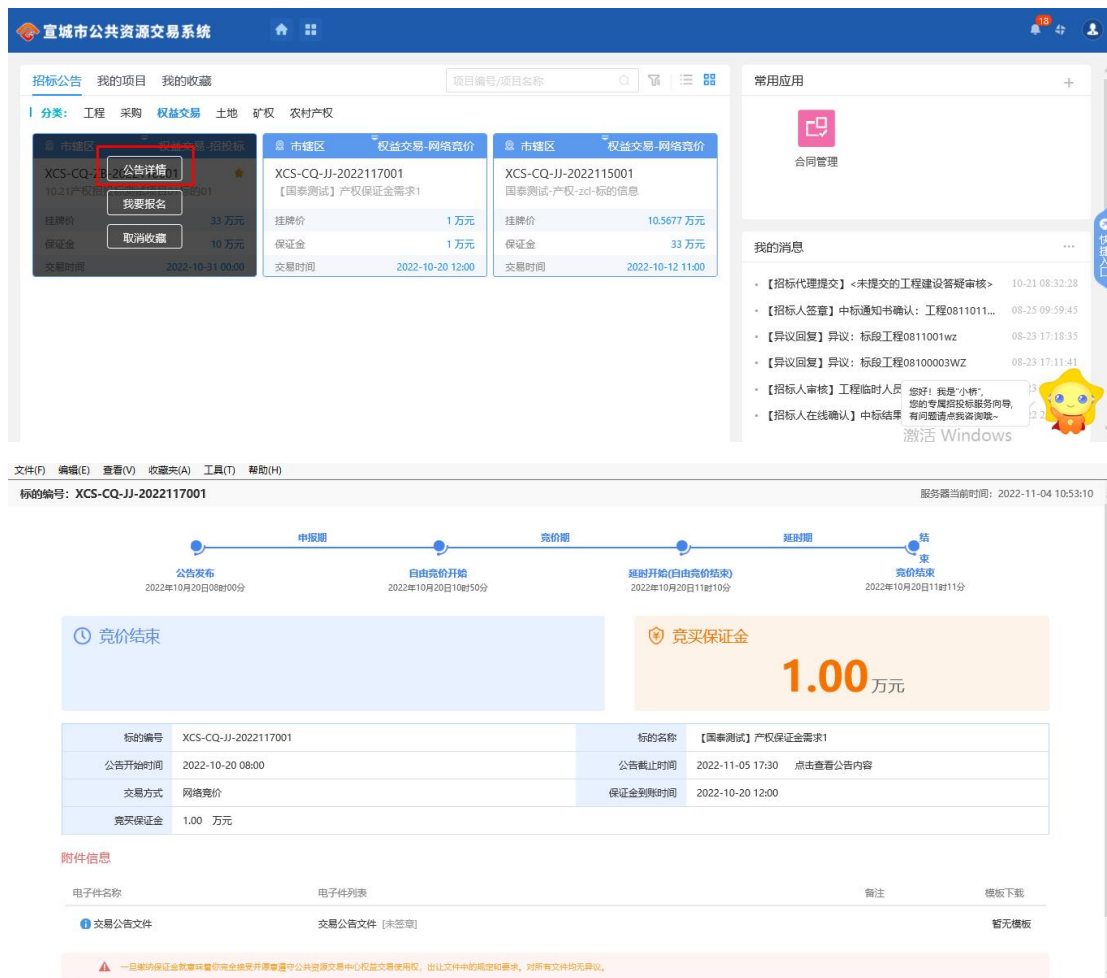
宣城市公共资源交易系统

18

招标公告　我的项目　我的收藏

项目编号/项目名称

分类：工程　采购　权益交易　土地　矿权　农村产权

市辖区　权益交易-招投标

公告详情

XCS-CQ-ZB-20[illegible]01

10.21产权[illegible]01

我要报名

挂牌价　33 万元

取消收藏

保证金　10 万元

交易时间　2022-10-31 00:00

市辖区　权益交易-网络竞价

XCS-CQ-JJ-2022117001

【国泰测试】产权保证金需求1

挂牌价　1 万元

保证金　1 万元

交易时间　2022-10-20 12:00

市辖区　权益交易-网络竞价

XCS-CQ-JJ-2022115001

国泰测试-产权-zcl-标的信息

挂牌价　10.5677 万元

保证金　33 万元

交易时间　2022-10-12 11:00

常用应用

合同管理

我的消息

【招标代理提交】<未提交的工程建设答疑审核>　10-21 08:32:28

【招标人签章】中标通知书确认：工程0811011...　08-25 09:59:45

【异议回复】异议：标段工程0811001wz　08-23 17:18:35

【异议回复】异议：标段工程08100003WZ　08-23 17:11:41

【招标人审核】工程临时人员

您好！我是"小桥"，您的专属招投标服务向导，有问题请点我咨询哦~

【招标人在线确认】中标结果

激活 Windows

文件(F)　编辑(E)　查看(V)　收藏夹(A)　工具(T)　帮助(H)

标的编号：XCS-CQ-JJ-2022117001

服务器当前时间：2022-11-04 10:53:10

申报期　竞价期　延时期　结束

公告发布
2022年10月20日08时00分

自由竞价开始
2022年10月20日10时50分

延时开始(自由竞价结束)
2022年10月20日11时10分

竞价结束
2022年10月20日11时11分

竞价结束

竞买保证金

1.00万元

| 标的编号 | XCS-CQ-JJ-2022117001 | 标的名称 | 【国泰测试】产权保证金需求1 |
|---|---|---|---|
| 公告开始时间 | 2022-10-20 08:00 | 公告截止时间 | 2022-11-05 17:30　点击查看公告内容 |
| 交易方式 | 网络竞价 | 保证金到账时间 | 2022-10-20 12:00 |
| 竞买保证金 | 1.00 万元 | | |

附件信息

| 电子件名称 | 电子件列表 | 备注 | 模板下载 |
|---|---|---|---|
| 交易公告文件 | 交易公告文件 [未签章] | | 暂无模板 |

一旦缴纳保证金就意味着你完全接受并愿意遵守公共资源交易中心权益交易使用权，出让文件中的规定和要求，对所有文件均无异议。